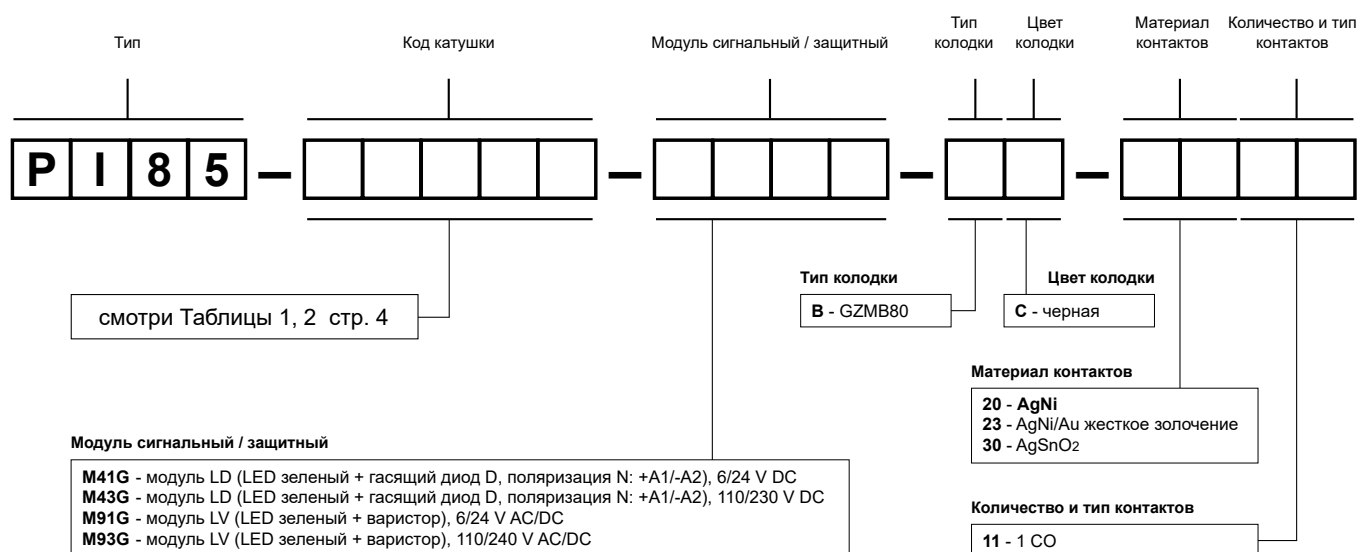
Тип

Код катушки

Модуль сигнальный / защитный

Тип колодки

Цвет колодки

Материал контактов

Количество и тип контактов

P I 8 5 – – – –

смотри Таблицы 1, 2 стр. 4

Тип колодки

**B** - GZMB80

Цвет колодки

**C** - черная

Материал контактов

**20** - **AgNi**
**23** - AgNi/Au жесткое золочение
**30** - $AgSnO_2$

Модуль сигнальный / защитный

**M41G** - модуль LD (LED зеленый + гасящий диод D, поляризация N: +A1/-A2), 6/24 V DC
**M43G** - модуль LD (LED зеленый + гасящий диод D, поляризация N: +A1/-A2), 110/230 V DC
**M91G** - модуль LV (LED зеленый + варистор), 6/24 V AC/DC
**M93G** - модуль LV (LED зеленый + варистор), 110/240 V AC/DC

Количество и тип контактов

**11** - 1 CO